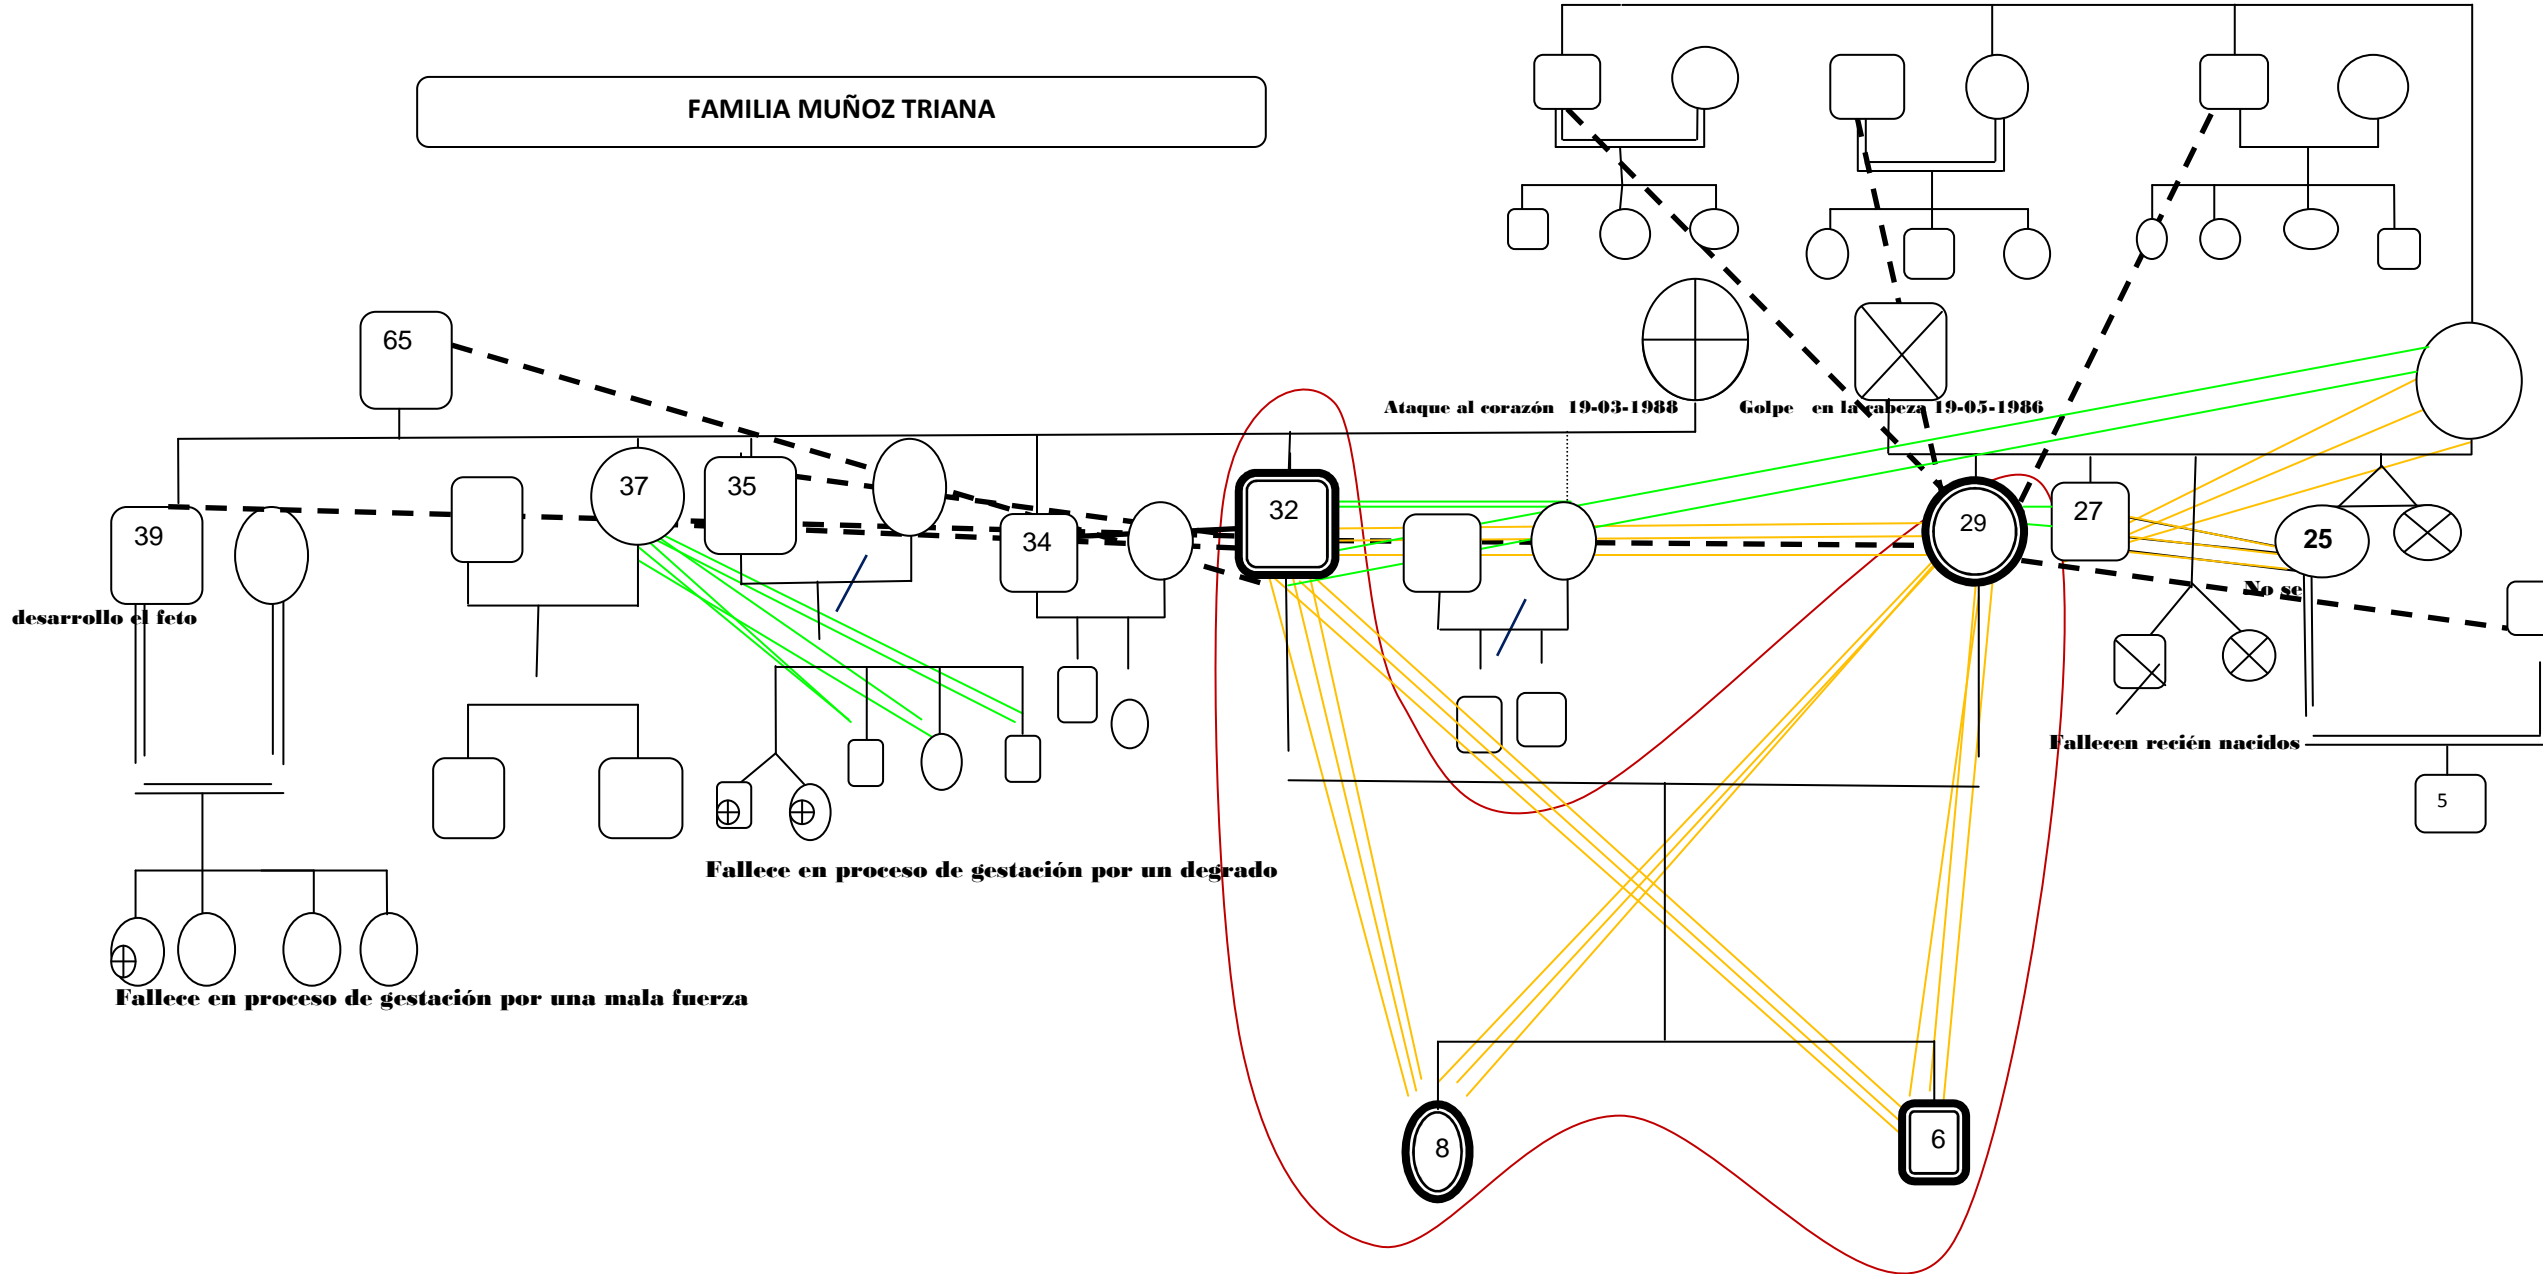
FAMILIA MUÑOZ TRIANA

65

Ataque al corazón 19-03-1988

Golpe en la cabeza 19-05-1986

39

37

35

34

32

29

27

25

desarrollo el feto

No se

Fallecen recién nacidos

5

Fallece en proceso de gestación por un degrado

Fallece en proceso de gestación por una mala fuerza

8

6